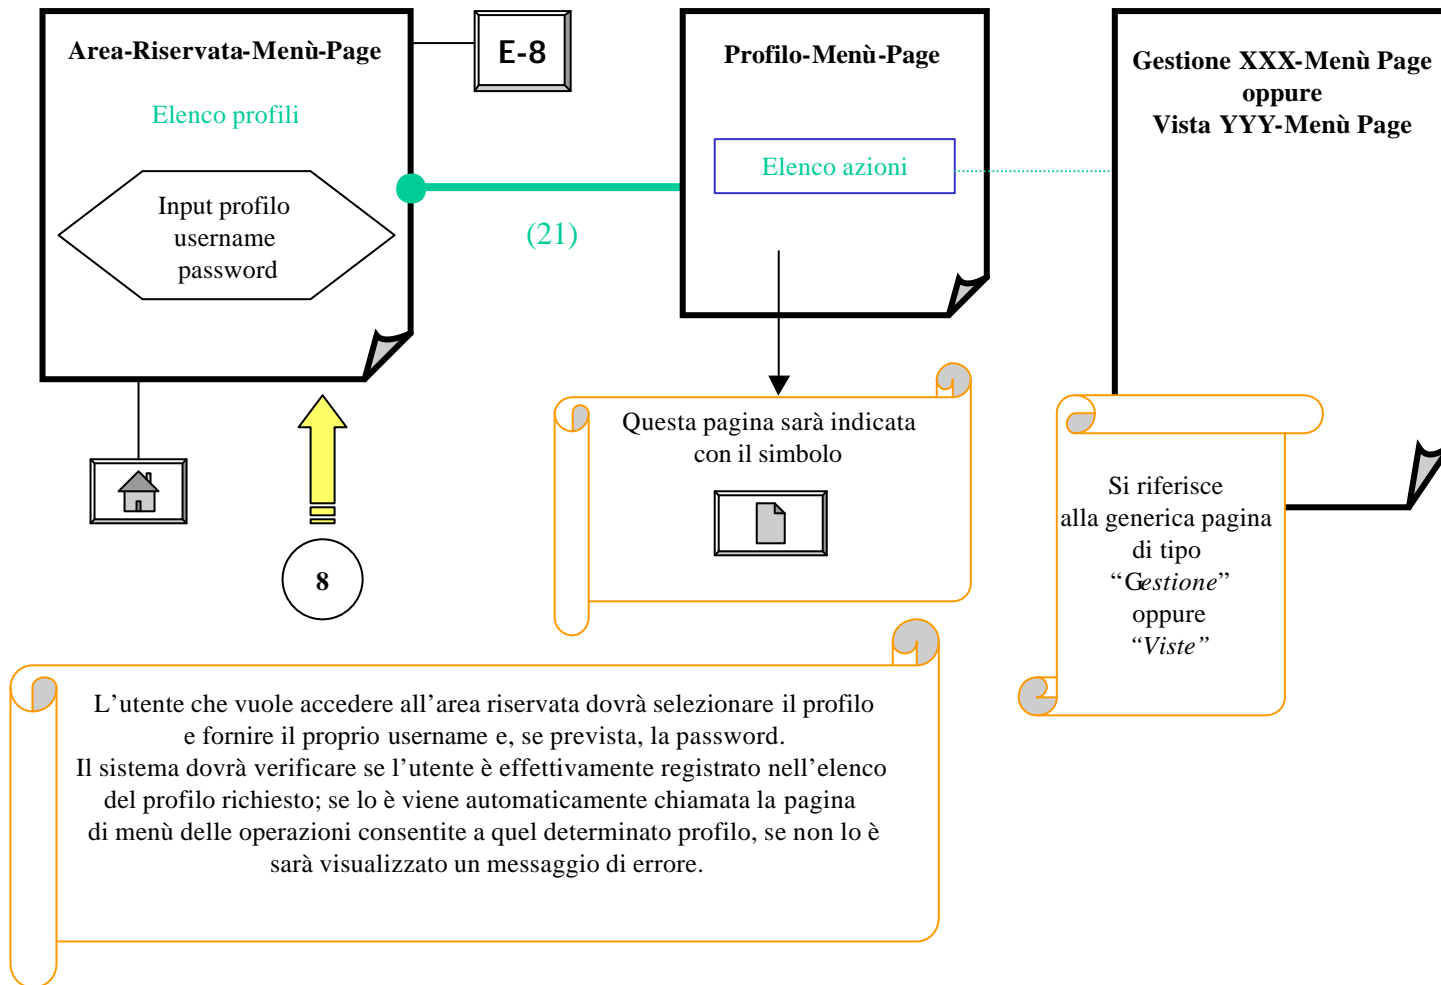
Area-Riservata-Menù-Page

Elenco profili

Input profilo
username
password

E-8

Profilo-Menù-Page

Elenco azioni

(21)

Gestione XXX-Menù Page
oppure
Vista YYY-Menù Page

Questa pagina sarà indicata con il simbolo

8

Si riferisce alla generica pagina di tipo "Gestione" oppure "Viste"

L'utente che vuole accedere all'area riservata dovrà selezionare il profilo e fornire il proprio username e, se prevista, la password.
Il sistema dovrà verificare se l'utente è effettivamente registrato nell'elenco del profilo richiesto; se lo è viene automaticamente chiamata la pagina di menù delle operazioni consentite a quel determinato profilo, se non lo è sarà visualizzato un messaggio di errore.